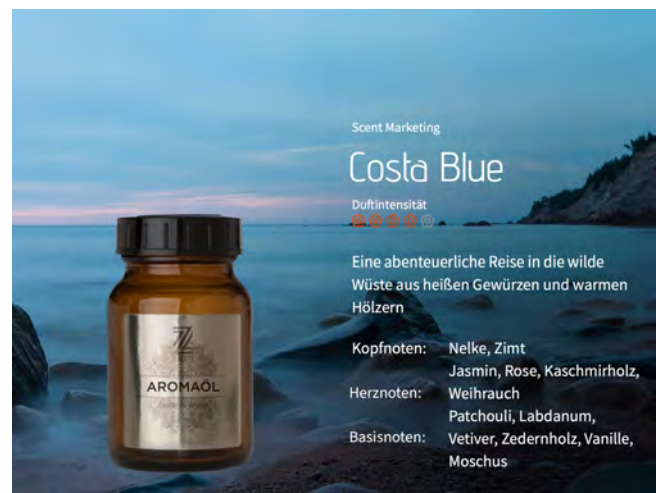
Scent Marketing

Costa Blue

Duftintensität

Eine abenteuerliche Reise in die wilde Wüste aus heißen Gewürzen und warmen Hölzern

| | |
|---|---|
| Kopfnoten: | Nelke, Zimt |
| Herznoten: | Jasmin, Rose, Kaschmirholz, Weihrauch |
| Basisnoten: | Patchouli, Labdanum, Vetiver, Zedernholz, Vanille, Moschus |

Z

AROMAÖL

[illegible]